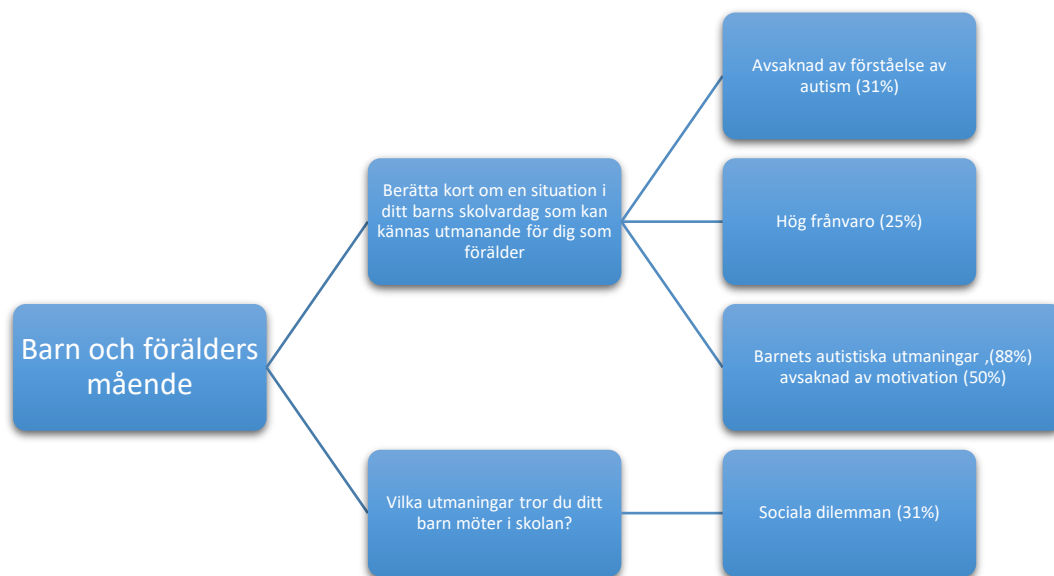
Barn och förälders mående

Berätta kort om en situation i ditt barns skolvardag som kan kännas utmanande för dig som förälder

Avsaknad av förståelse av autism (31%)

Hög frånvaro (25%)

Barnets autistiska utmaningar ,(88%) avsaknad av motivation (50%)

Vilka utmaningar tror du ditt barn möter i skolan?

Sociala dilemman (31%)